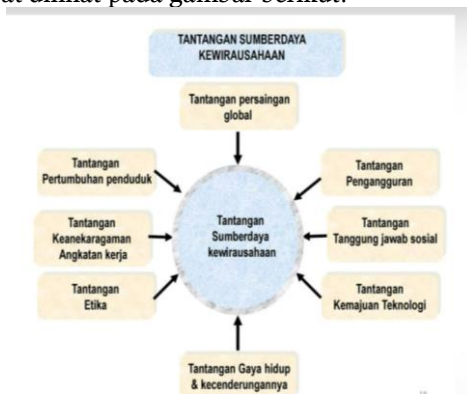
at dilihat pada gambar berikut.

TANTANGAN SUMBERDAYA KEWIRAUSAHAAN

Tantangan persaingan global

Tantangan Pertumbuhan penduduk

Tantangan Pengangguran

Tantangan Keanekaragaman Angkatan kerja

Tantangan Sumberdaya kewirausahaan

Tantangan Tanggung jawab sosial

Tantangan Etika

Tantangan Kemajuan Teknologi

Tantangan Gaya hidup & kecenderungannya